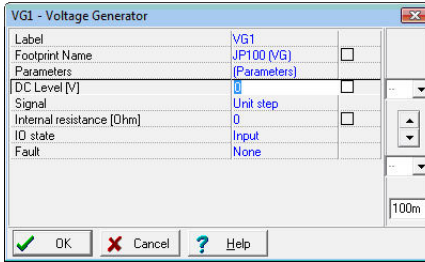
VG1 - Voltage Generator

| | | |
|---|---|---|
| Label | VG1 | |
| Footprint Name | JP100 (VG) | ☐ |
| Parameters | (Parameters) | |
| DC Level [V] | 0 | ☐ |
| Signal | Unit step | |
| Internal resistance [Ohm] | 0 | ☐ |
| IO state | Input | |
| Fault | None | |

100m

OK Cancel Help